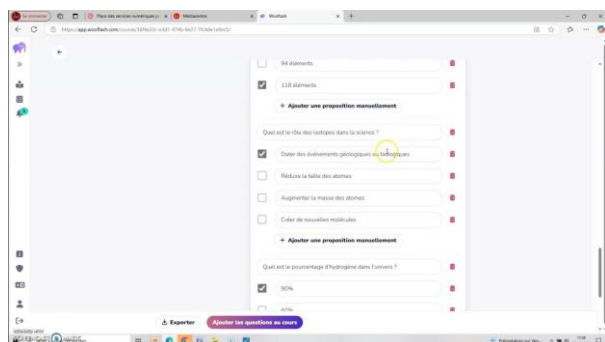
Se connecter

Place des services numériques

Médiatisme

Wooflash

https://app.wooflash.com/courses/

94 éléments

118 éléments

+ Ajouter une proposition manuellement

Quel est le rôle des isotopes dans la science ?

Dater des événements géologiques ou biologiques

Réduire la taille des atomes

Augmenter la masse des atomes

Créer de nouvelles molécules

+ Ajouter une proposition manuellement

Quel est le pourcentage d'hydrogène dans l'univers ?

90%

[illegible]

Exporter

Ajouter les questions au cours